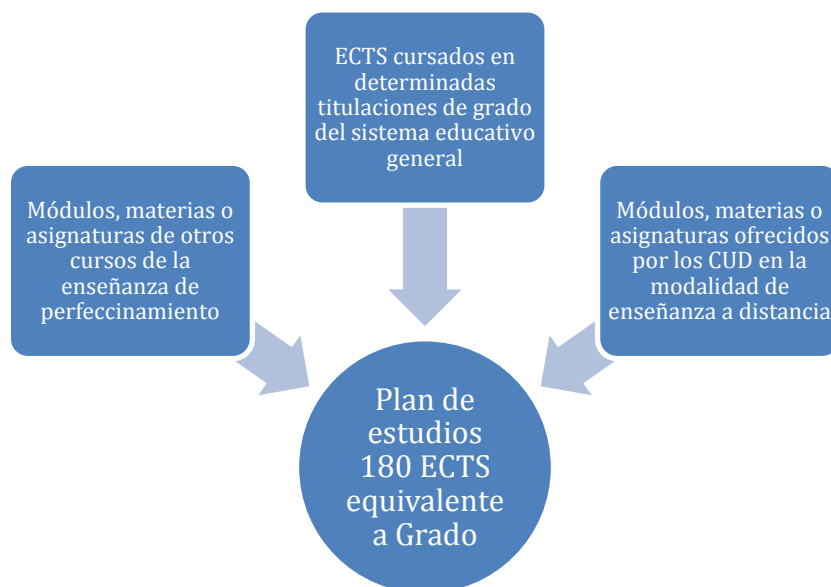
ECTS cursados en determinadas titulaciones de grado del sistema educativo general

Módulos, materias o asignaturas de otros cursos de la enseñanza de perfeccinamiento

Módulos, materias o asignaturas ofrecidos por los CUD en la modalidad de enseñanza a distancia

Plan de estudios 180 ECTS equivalente a Grado